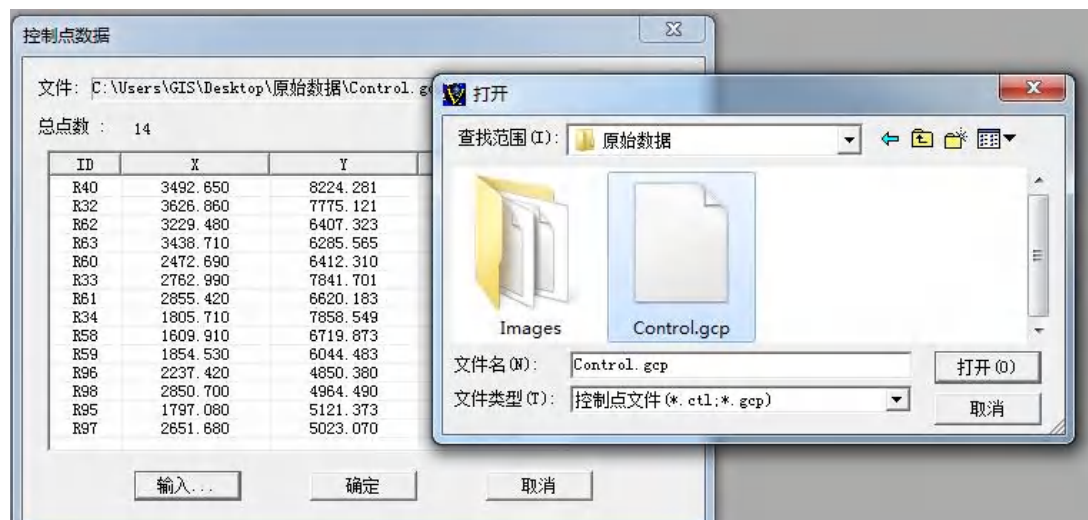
控制点数据

文件: C:\Users\GIS\Desktop\原始数据\Control.gc

总点数: 14

| ID | X | Y |
|---|---|---|
| R40 | 3492.650 | 8224.281 |
| R32 | 3626.860 | 7775.121 |
| R62 | 3229.480 | 6407.323 |
| R63 | 3438.710 | 6285.565 |
| R60 | 2472.690 | 6412.310 |
| R33 | 2762.990 | 7841.701 |
| R61 | 2855.420 | 6620.183 |
| R34 | 1805.710 | 7858.549 |
| R58 | 1609.910 | 6719.873 |
| R59 | 1854.530 | 6044.483 |
| R96 | 2237.420 | 4850.380 |
| R98 | 2850.700 | 4964.490 |
| R95 | 1797.080 | 5121.373 |
| R97 | 2651.680 | 5023.070 |

输入... 确定 取消

打开

查找范围(I): 原始数据

Images

Control.gcp

文件名(N): Control.gcp

打开(O)

文件类型(T): 控制点文件(*.ctl;*.gcp)

取消